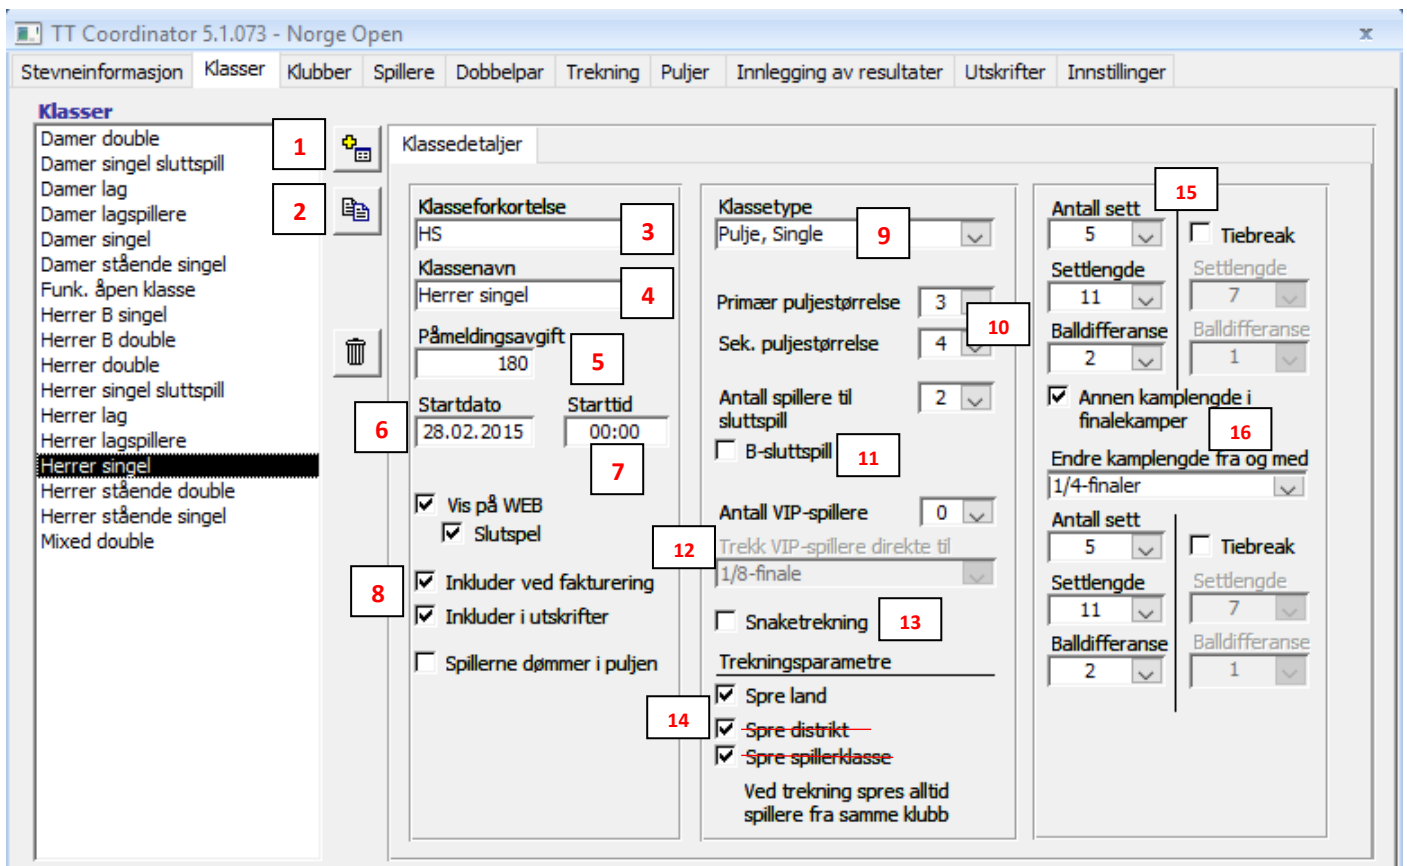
TT Coordinator 5.1.073 - Norge Open

Stevneinformasjon | Klasser | Klubber | Spillere | Dobbelpar | Trekning | Puljer | Innlegging av resultater | Utskrifter | Innstillinger

Klasser

Damer double
Damer singel sluttspill
Damer lag
Damer lagspillere
Damer singel
Damer stående singel
Funk. åpen klasse
Herrer B singel
Herrer B double
Herrer double
Herrer singel sluttspill
Herrer lag
Herrer lagspillere
Herrer singel
Herrer stående double
Herrer stående singel
Mixed double

1
2

Klassedetaljer

Klasseforkortelse
HS
3
Klassenavn
Herrer singel
4
Påmeldingsavgift
180
5
Startdato
28.02.2015
6
Starttid
00:00
7
Vis på WEB
Slutspel
8
Inkluder ved fakturering
Inkluder i utskrifter
Spillerne dømmer i puljen

Klassetype
Pulje, Single
9
Primær puljestørrelse 3
Sek. puljestørrelse 4
10
Antall spillere til sluttspill 2
B-sluttspill
11
Antall VIP-spillere 0
12
Trekk VIP-spillere direkte til
1/8-finale
Snaketrekning
13
Trekningsparametre
Spre land
14
Spre distrikt
Spre spillerklasse
Ved trekning spres alltid spillere fra samme klubb

Antall sett
5
15
Tiebreak
Settlengde
11
Settlengde
7
Balldifferanse
2
Balldifferanse
1
Annen kamplengde i finalekamper
16
Endre kamplengde fra og med
1/4-finaler
Antall sett
5
Tiebreak
Settlengde
11
Settlengde
7
Balldifferanse
2
Balldifferanse
1